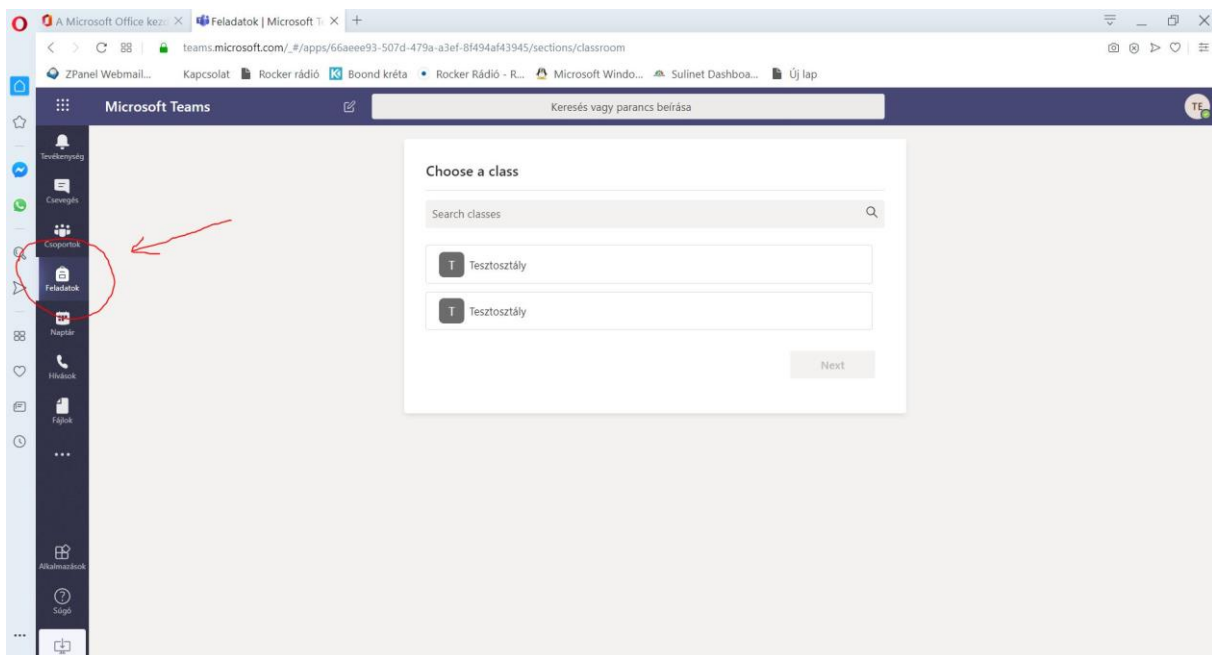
A Microsoft Office kez
Feladatok | Microsoft T
+

teams.microsoft.com/_#/apps/66aeee93-507d-479a-a3ef-8f494af43945/sections/classroom

ZPanel Webmail... Kapcsolat Rocker rádió Boond kréta Rocker Rádió - R... Microsoft Windo... Sulinet Dashboa... Új lap

Microsoft Teams

Keresés vagy parancs beírása

TE

Tevékenység
Csevegés
Csoportok
Feladatok
Naptár
Hívások
Fájlok
...
Alkalmazások
Súgó

Choose a class

Search classes

T Tesztosztály

T Tesztosztály

Next